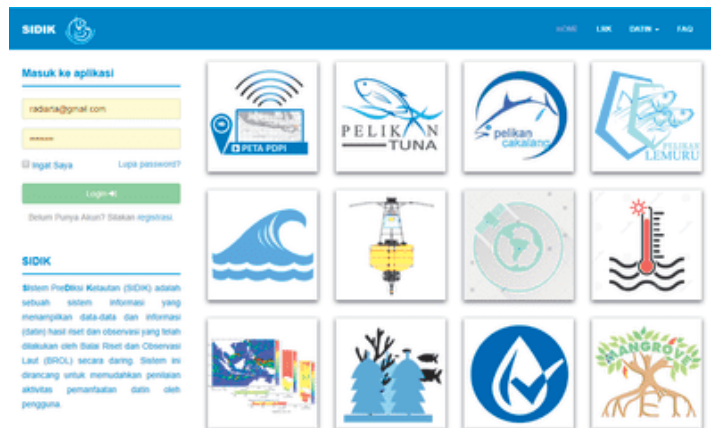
SIDIK

HOME LINK DATIN FAQ

Masuk ke aplikasi

radiaria@gmail.com

••••••••

Ingat Saya Lupa password?

Login

Belum Punya Akun? Silakan registrasi

SIDIK

Sistem PreDiksi Kelautan (SIDIK) adalah sebuah sistem informasi yang menampilkan data-data dan informasi (datin) hasil riset dan observasi yang telah dilakukan oleh Balai Riset dan Observasi Laut (BROL) secara daring. Sistem ini dirancang untuk memudahkan penilaian aktivitas pemanfaatan datin oleh pengguna.

PETA PDPI

PELIKAN TUNA

pelikan cakalang

PELIKAN LEMURU

MANGROVE